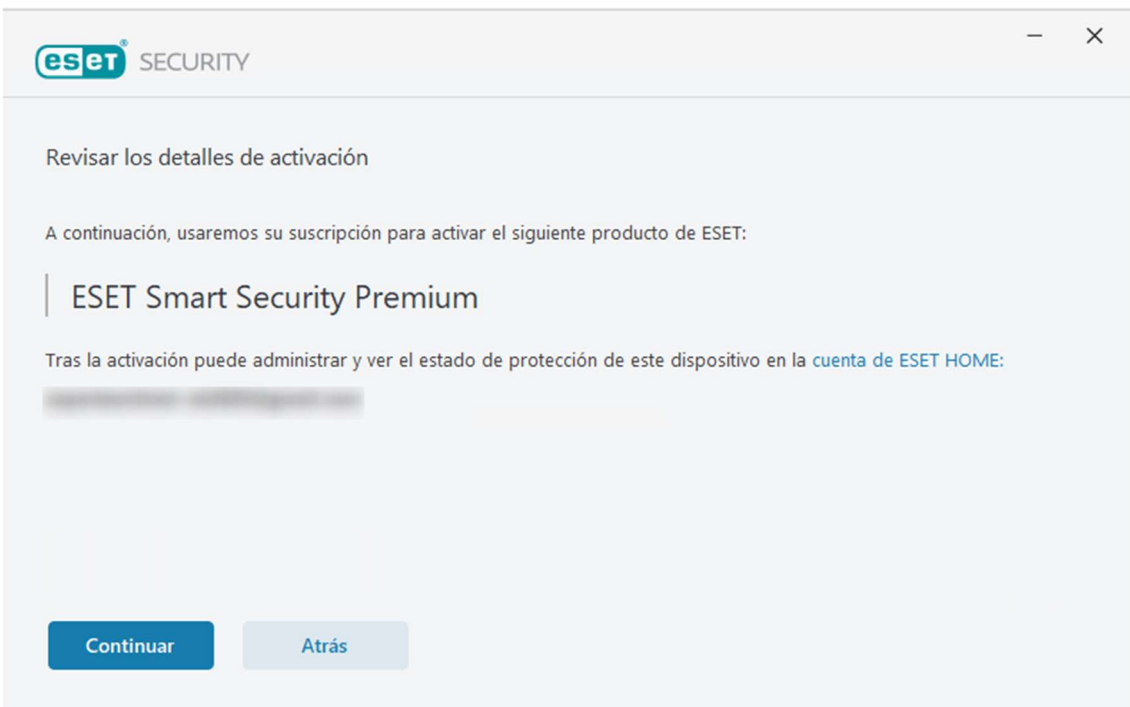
eset SECURITY

Revisar los detalles de activación

A continuación, usaremos su suscripción para activar el siguiente producto de ESET:

ESET Smart Security Premium

Tras la activación puede administrar y ver el estado de protección de este dispositivo en la cuenta de ESET HOME:

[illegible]

Continuar

Atrás